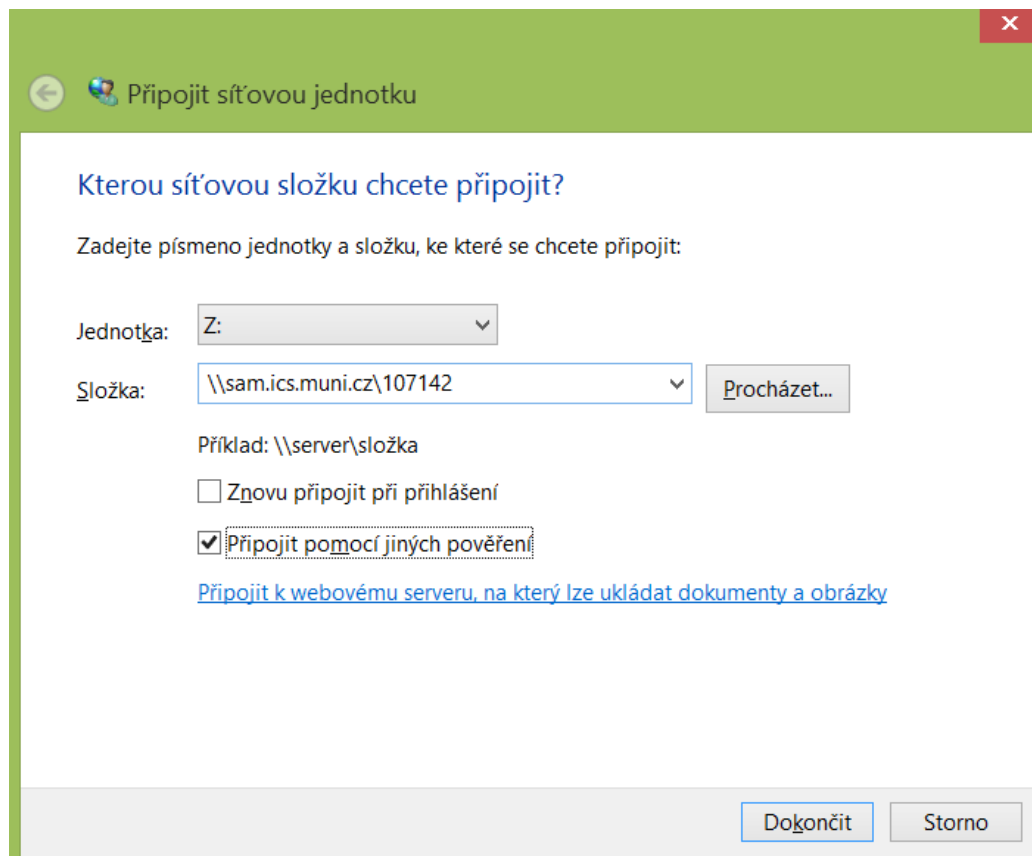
Připojit síťovou jednotku

Kterou síťovou složku chcete připojit?

Zadejte písmeno jednotky a složku, ke které se chcete připojit:

Jednotka: Z:

Složka: \\sam.ics.muni.cz\107142

Procházet...

Příklad: \\server\složka

Znovu připojit při přihlášení

Připojit pomocí jiných pověření

Připojit k webovému serveru, na který lze ukládat dokumenty a obrázky

Dokončit

Storno